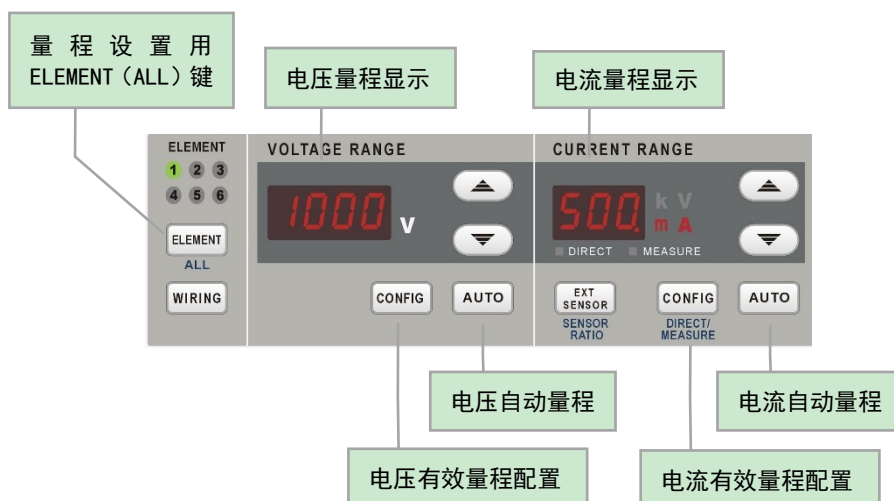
量程设置用 ELEMENT（ALL）键

电压量程显示

电流量程显示

ELEMENT

1 2 3

4 5 6

ELEMENT

ALL

WIRING

VOLTAGE RANGE

1000 V

CONFIG

AUTO

CURRENT RANGE

500. k V m A

DIRECT MEASURE

EXT SENSOR

SENSOR RATIO

CONFIG

DIRECT/ MEASURE

AUTO

电压自动量程

电流自动量程

电压有效量程配置

电流有效量程配置